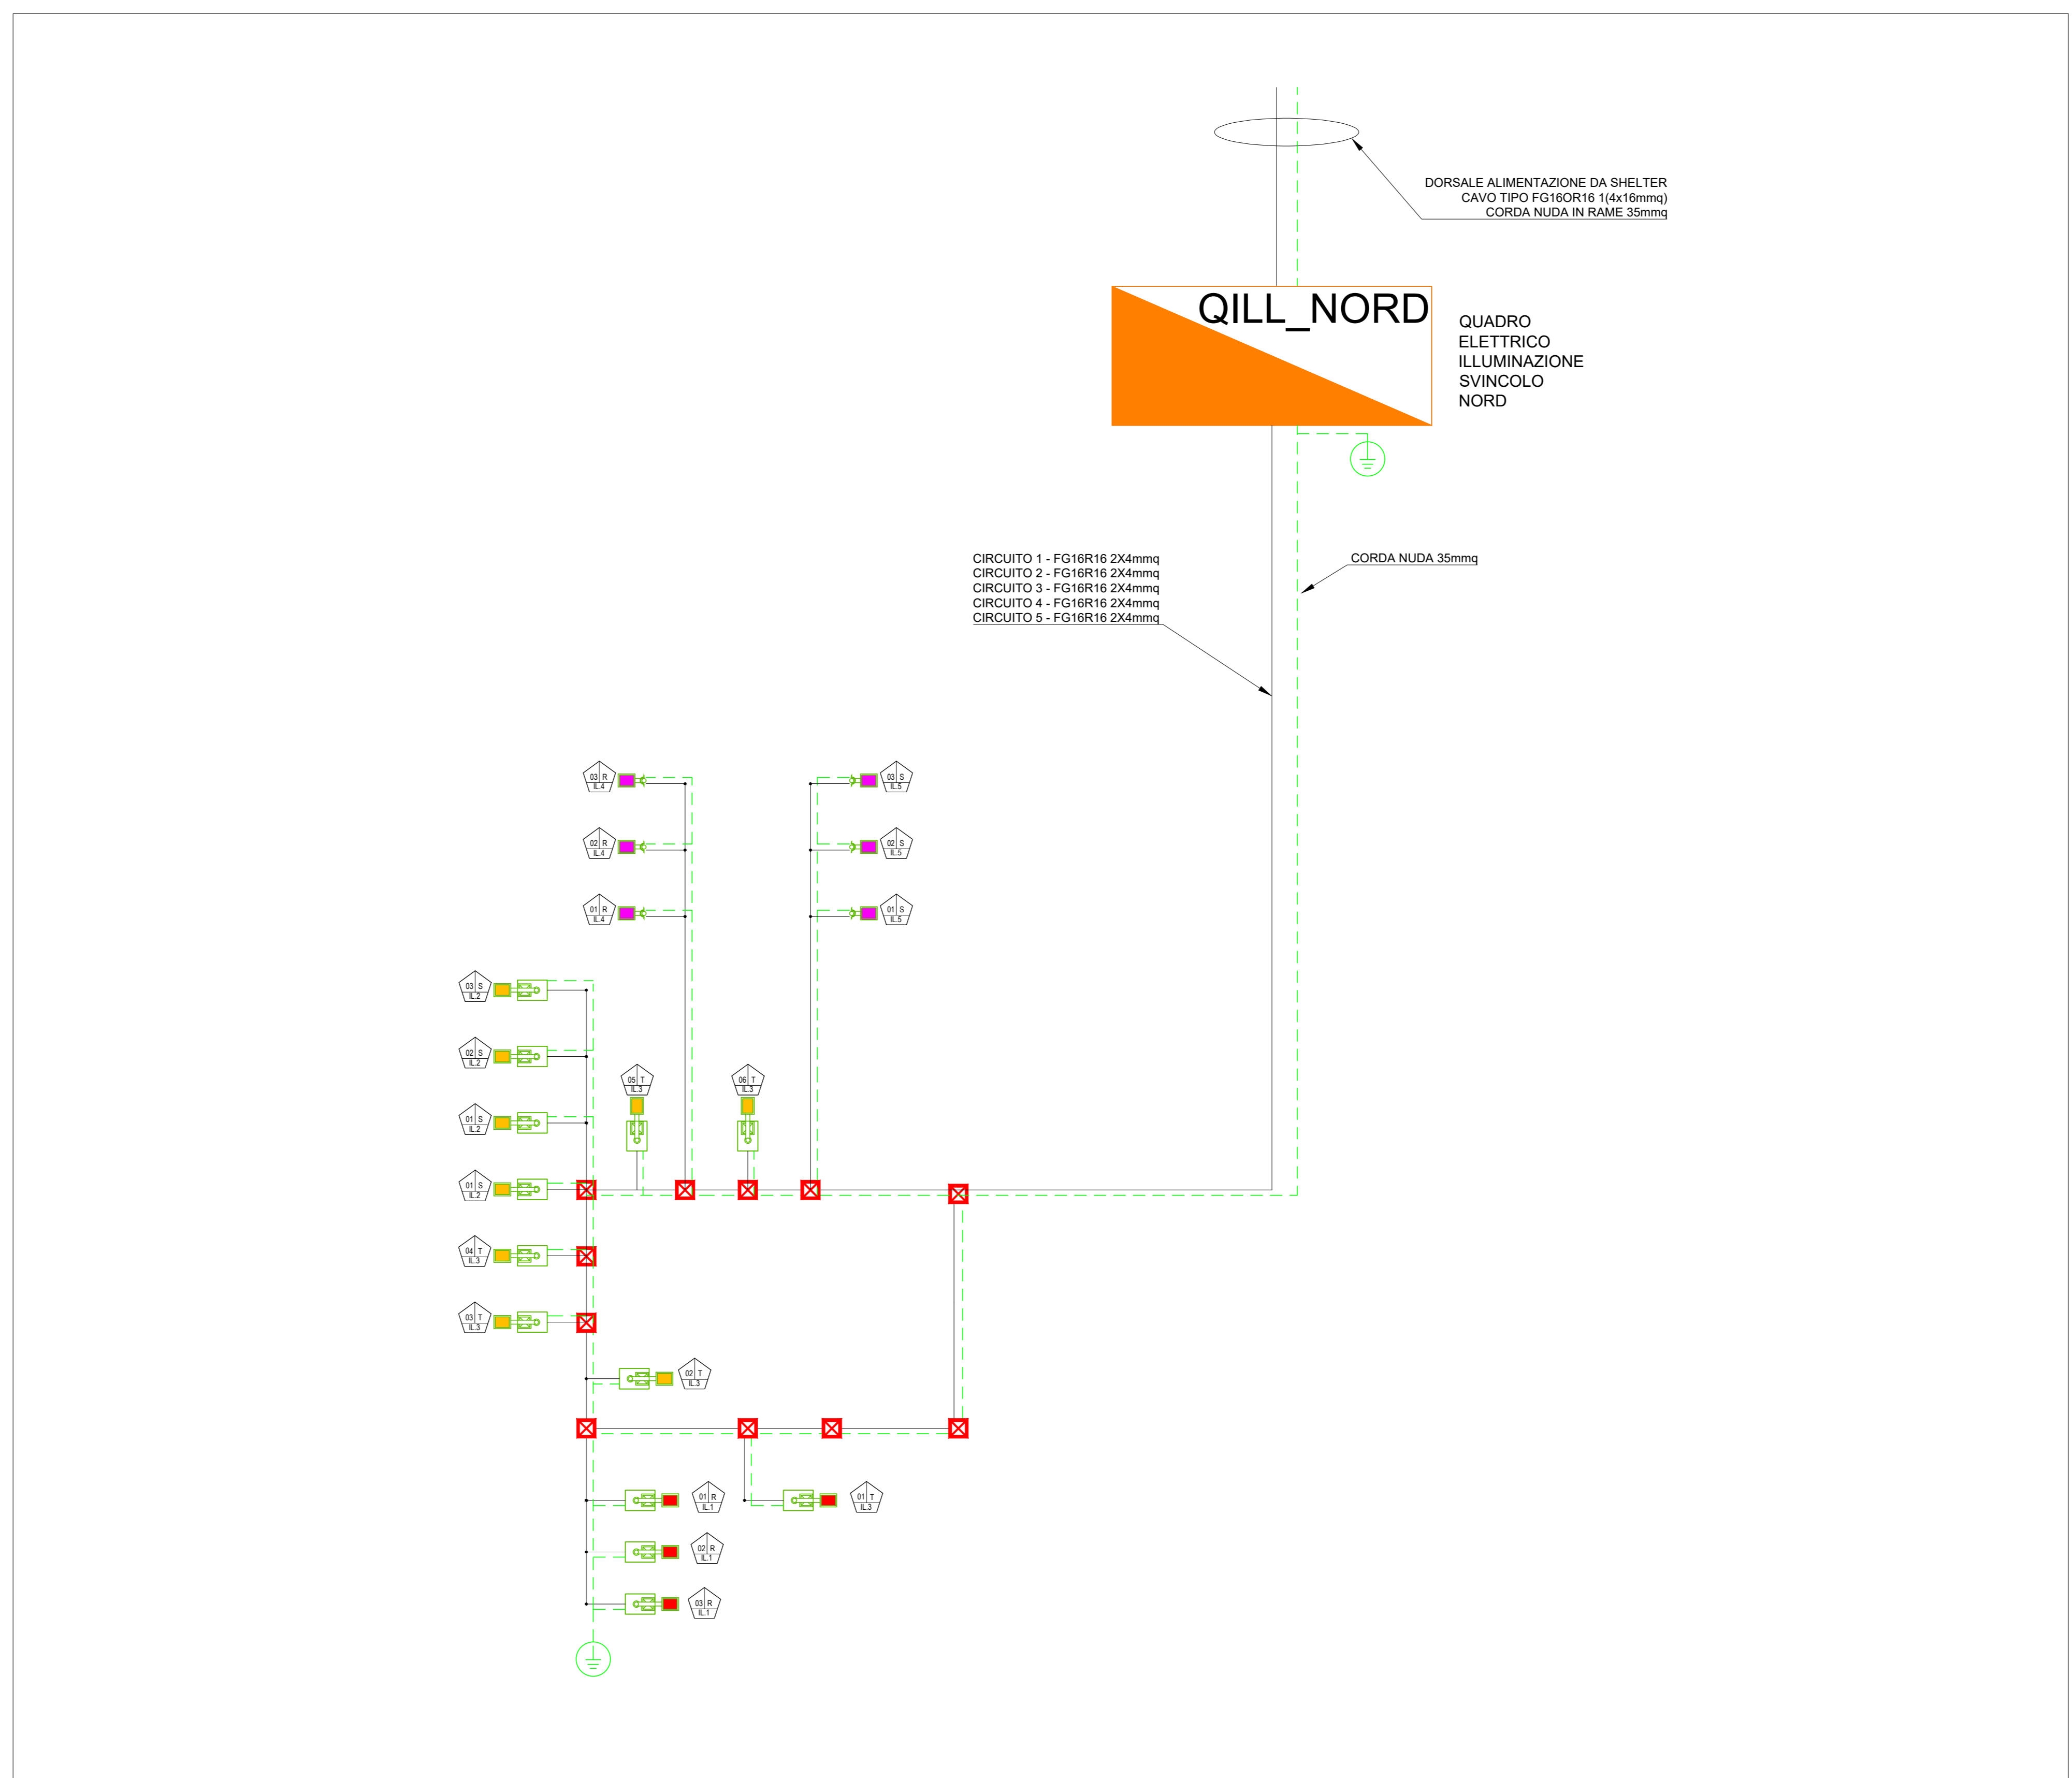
DORSALE ALIMENTAZIONE DA SHELTER
CAVO TIPO FG16OR16 1(4x16mmq)
CORDA NUDA IN RAME 35mmq

QILL_NORD

QUADRO
ELETTRICO
ILLUMINAZIONE
SVINCOLO
NORD

CIRCUITO 1 - FG16R16 2X4mmq
CIRCUITO 2 - FG16R16 2X4mmq
CIRCUITO 3 - FG16R16 2X4mmq
CIRCUITO 4 - FG16R16 2X4mmq
CIRCUITO 5 - FG16R16 2X4mmq

CORDA NUDA 35mmq

03 R IL4
02 R IL4
01 R IL4
03 S IL5
02 S IL5
01 S IL5
03 S IL2
02 S IL2
01 S IL2
05 T IL3
06 T IL3
01 S IL2
04 T IL3
03 T IL3
02 T IL3
01 R IL1
01 T IL3
02 R IL1
03 R IL1